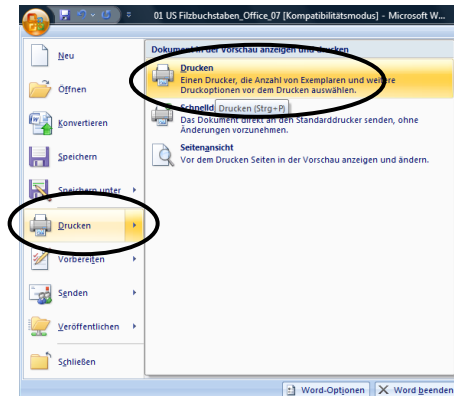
01 US Filzbuchstaben_Office_07 [Kompatibilitätsmodus] - Microsoft W...

Neu

Öffnen

Konvertieren

Speichern

Speichern unter

Drucken

Vorbereiten

Senden

Veröffentlichen

Schließen

Dokument in der Vorschau anzeigen und drucken

Drucken
Einen Drucker, die Anzahl von Exemplaren und weitere Druckoptionen vor dem Drucken auswählen.

Schnelld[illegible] Drucken (Strg+P)
Das Dokument direkt an den Standarddrucker senden, ohne Änderungen vorzunehmen.

Seitenansicht
Vor dem Drucken Seiten in der Vorschau anzeigen und ändern.

Word-Optionen

Word beenden